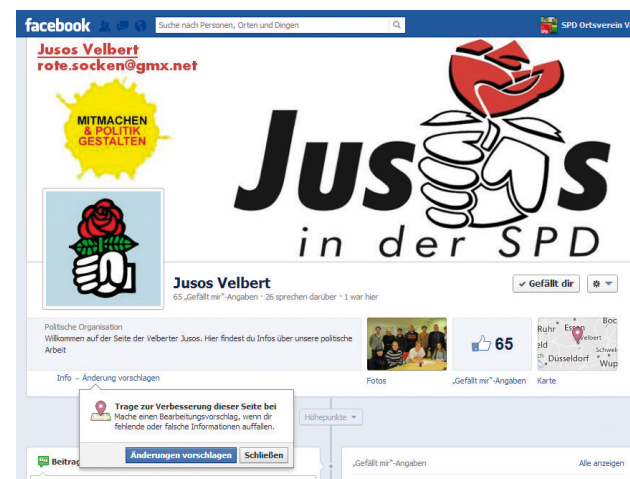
facebook

Suche nach Personen, Orten und Dingen

SPD Ortsverein V

Jusos Velbert
rote.socken@gmx.net

MITMACHEN
& POLITIK
GESTALTEN

JUSOS
in der SPD

Jusos Velbert
65 „Gefällt mir"-Angaben · 26 sprechen darüber · 1 war hier

✓ Gefällt dir

Politische Organisation
Willkommen auf der Seite der Velberter Jusos. Hier findest du Infos über unsere politische Arbeit

65

Ruhr Essen Boc
Velbert
Düsseldorf Wup

Info – Änderung vorschlagen

Fotos

„Gefällt mir"-Angaben

Karte

Trage zur Verbesserung dieser Seite bei
Mache einen Bearbeitungsvorschlag, wenn dir fehlende oder falsche Informationen auffallen.

Änderungen vorschlagen

Schließen

Höhepunkte

Beitrag

„Gefällt mir"-Angaben

Alle anzeigen